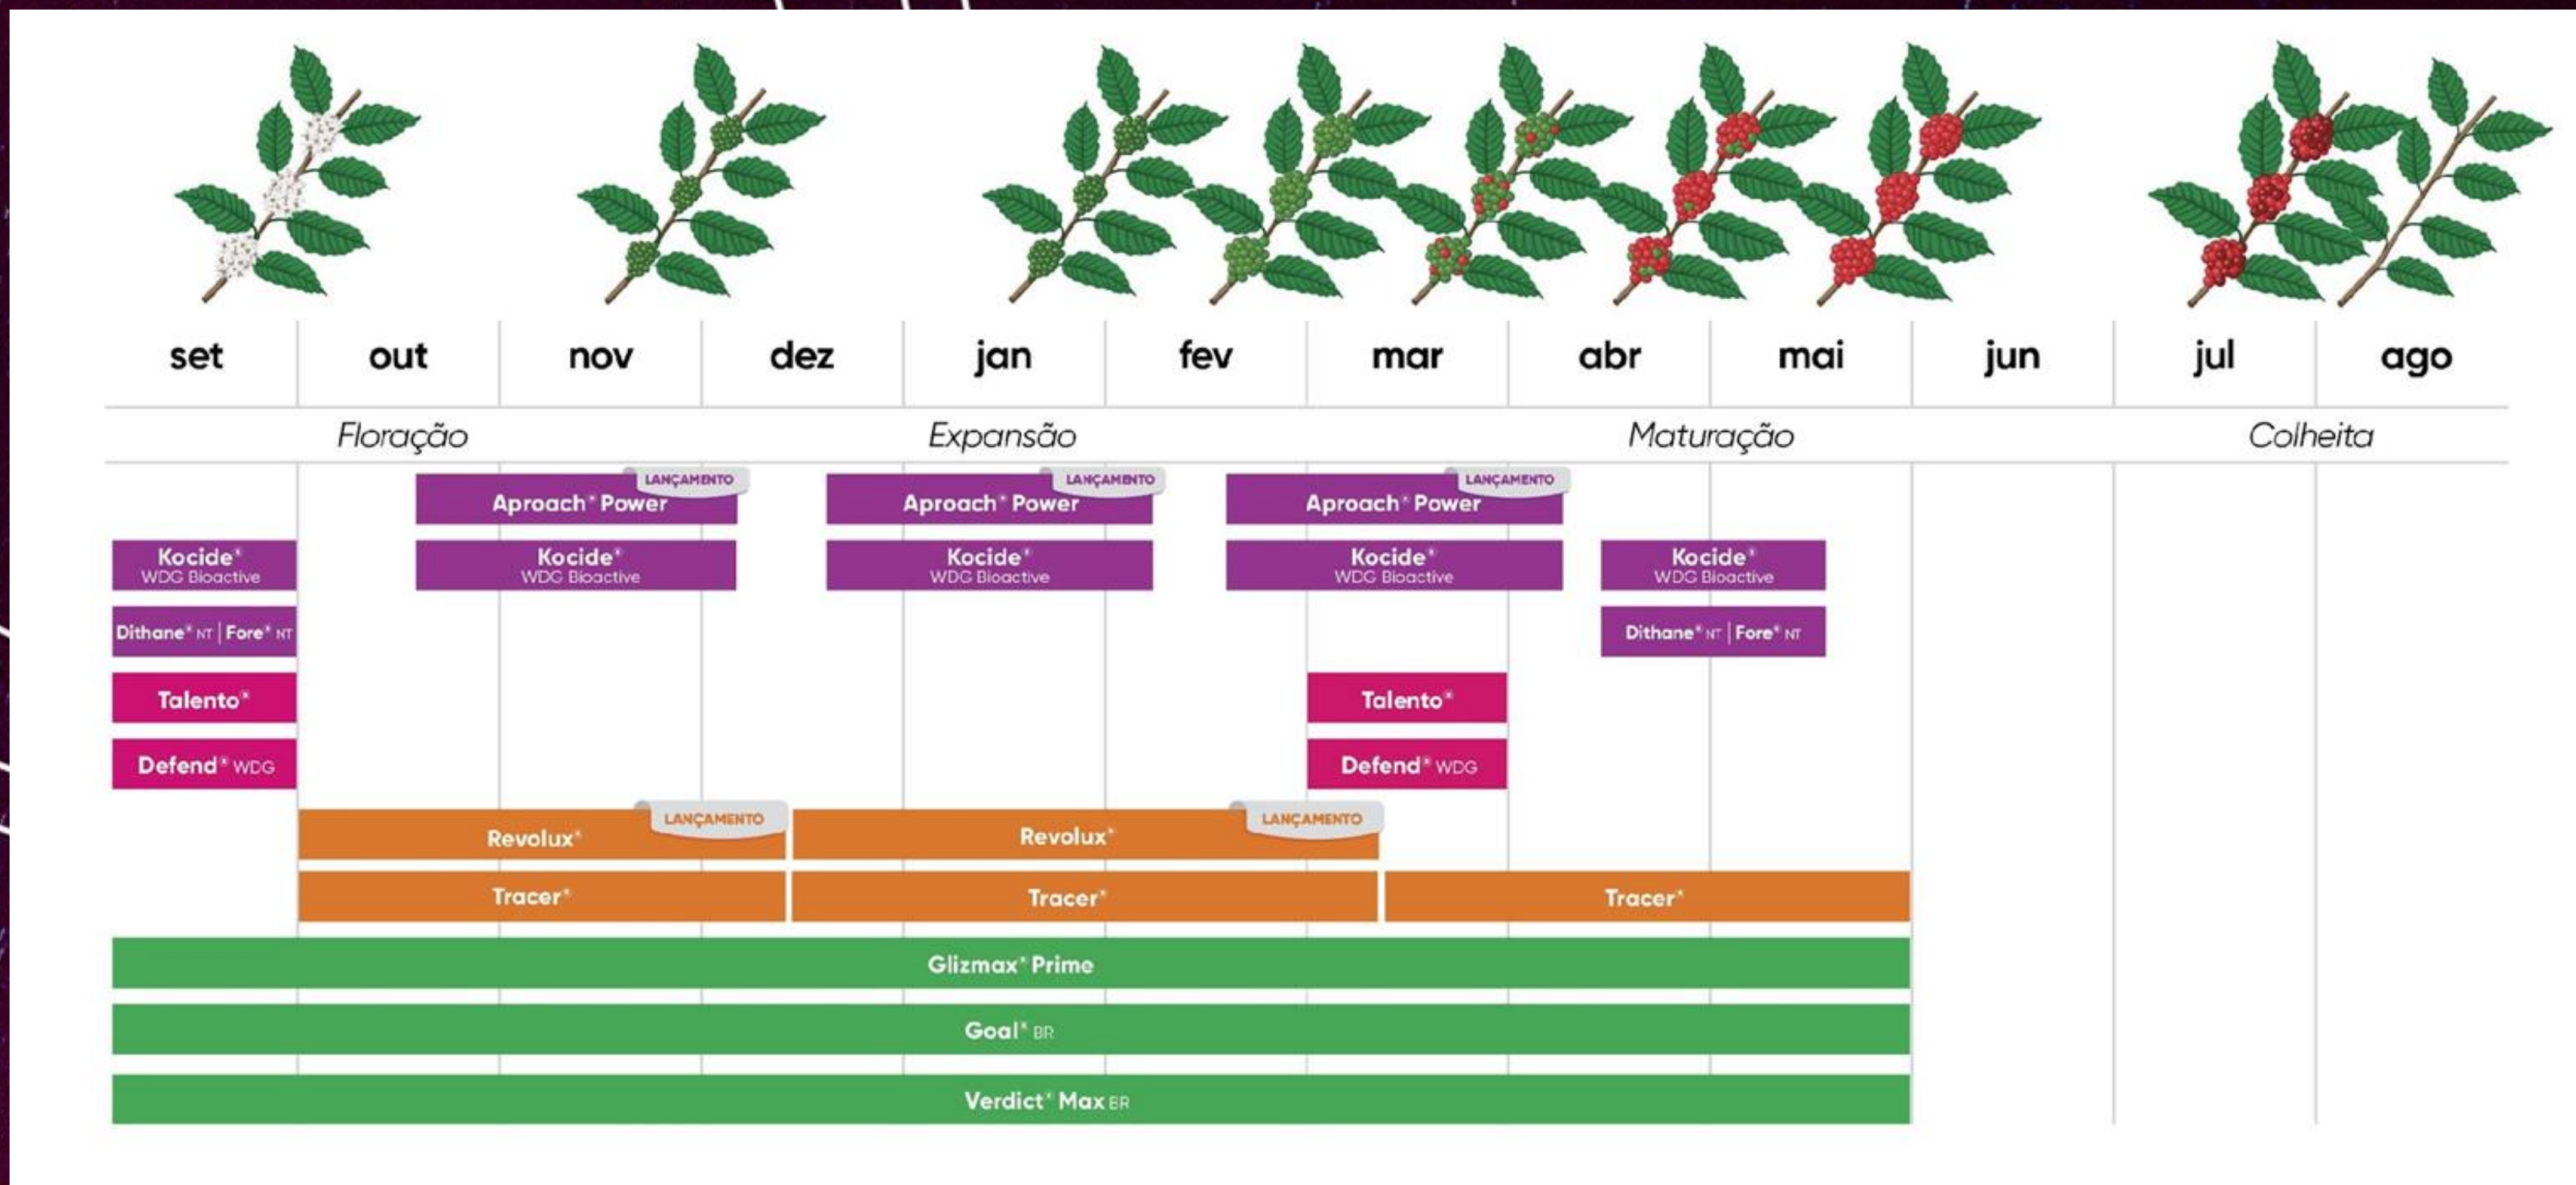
set out nov dez jan fev mar abr mai jun jul ago

Floração Expansão Maturação Colheita

LANÇAMENTO
Aproach* Power

LANÇAMENTO
Aproach* Power

LANÇAMENTO
Aproach* Power

Kocide* WDG Bioactive

Kocide* WDG Bioactive

Kocide* WDG Bioactive

Kocide* WDG Bioactive

Kocide* WDG Bioactive

Dithane* NT | Fore* NT

Dithane* NT | Fore* NT

Talento*

Talento*

Defend* WDG

Defend* WDG

LANÇAMENTO
Revolux*

LANÇAMENTO
Revolux*

Tracer*

Tracer*

Tracer*

Glizmax* Prime

Goal* BR

Verdict* Max BR